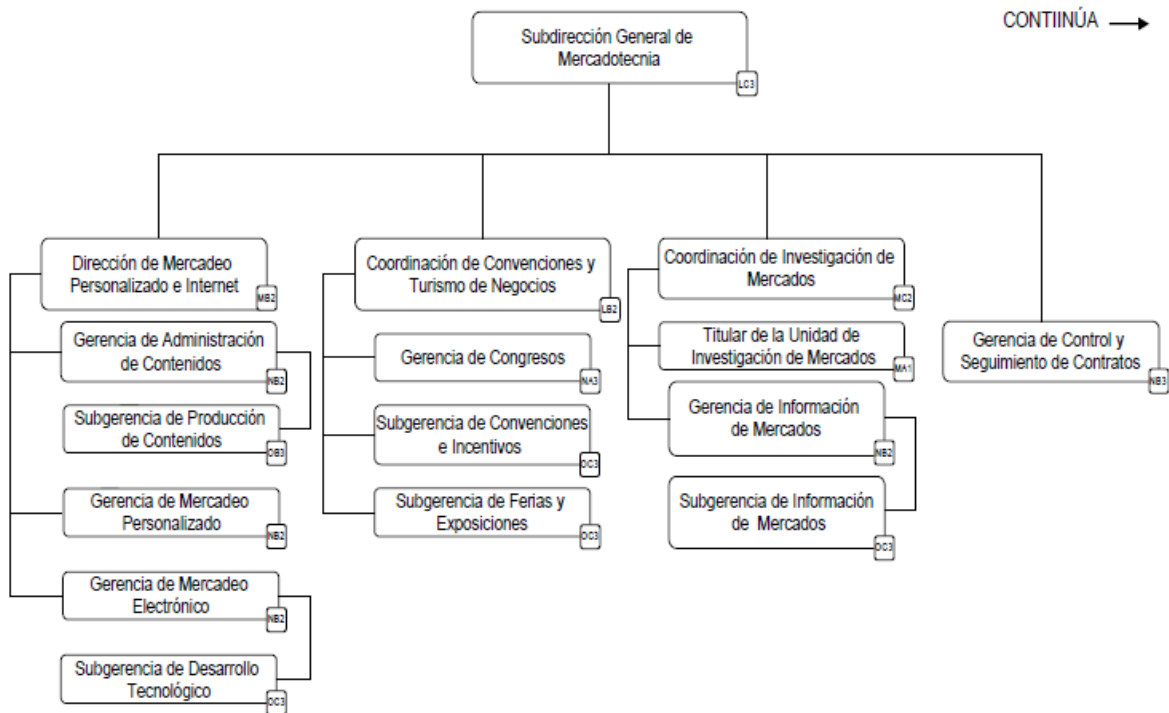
CONTIINÚA

Subdirección General de Mercadotecnia
LC3

Dirección de Mercadeo Personalizado e Internet
MB2

Gerencia de Administración de Contenidos
NB2

Subgerencia de Producción de Contenidos
OB3

Gerencia de Mercadeo Personalizado
NB2

Gerencia de Mercadeo Electrónico
NB2

Subgerencia de Desarrollo Tecnológico
OC3

Coordinación de Convenciones y Turismo de Negocios
LB2

Gerencia de Congresos
NA3

Subgerencia de Convenciones e Incentivos
OC3

Subgerencia de Ferias y Exposiciones
OC3

Coordinación de Investigación de Mercados
MC2

Titular de la Unidad de Investigación de Mercados
MA1

Gerencia de Información de Mercados
NB2

Subgerencia de Información de Mercados
OC3

Gerencia de Control y Seguimiento de Contratos
NB3